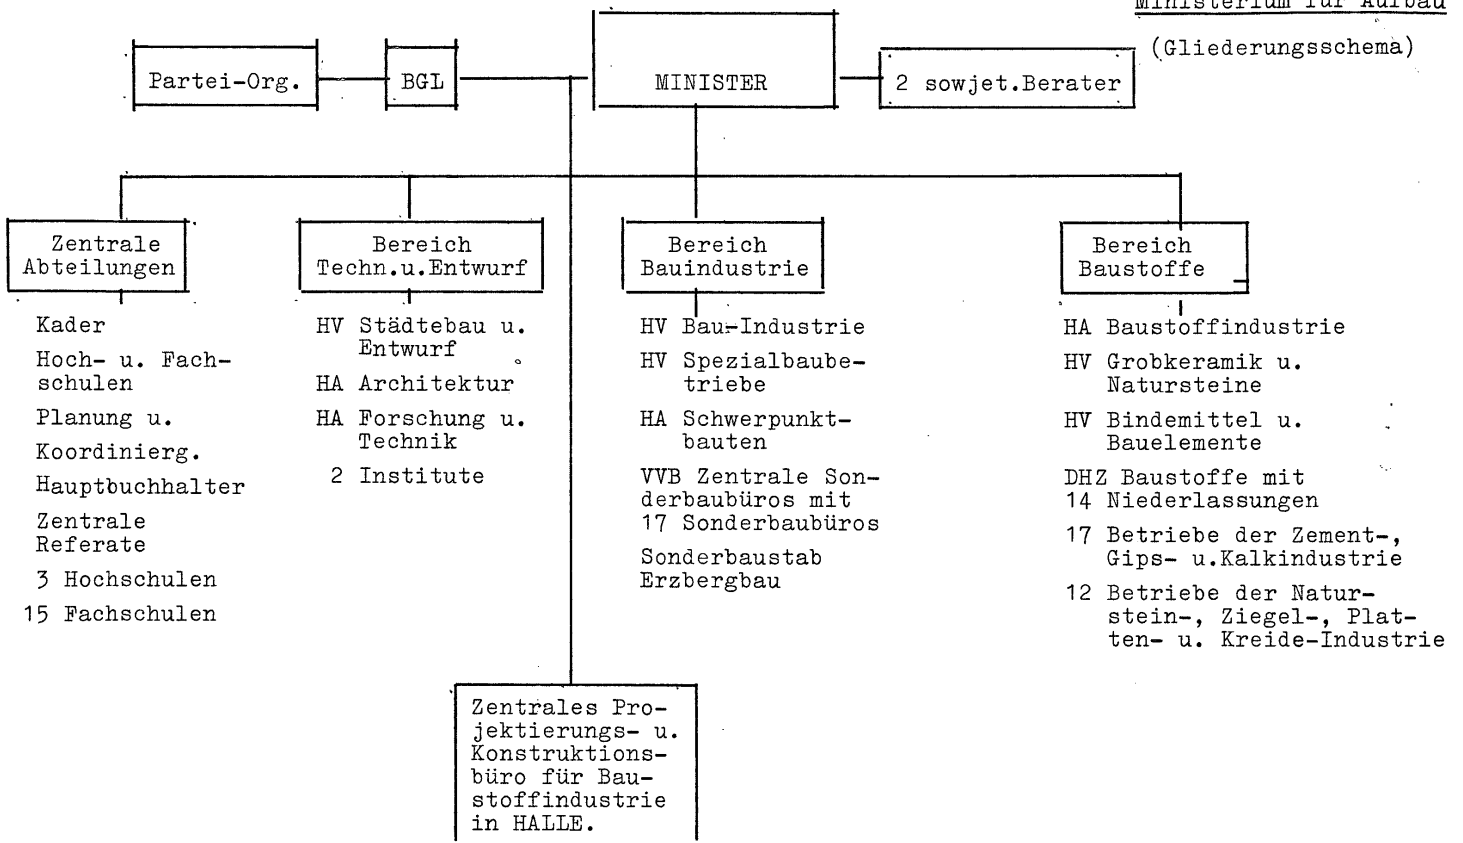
Ministerium für Aufbau

(Gliederungsschema)

Partei-Org.

BGL

MINISTER

2 sowjet.Berater

Zentrale Abteilungen

Kader

Hoch- u. Fachschulen

Planung u. Koordinierg.

Hauptbuchhalter

Zentrale Referate

3 Hochschulen

15 Fachschulen

Bereich Techn.u.Entwurf

HV Städtebau u. Entwurf

HA Architektur

HA Forschung u. Technik

2 Institute

Bereich Bauindustrie

HV Bau-Industrie

HV Spezialbaubetriebe

HA Schwerpunktbauten

VVB Zentrale Sonderbaubüros mit 17 Sonderbaubüros

Sonderbaustab Erzbergbau

Bereich Baustoffe

HA Baustoffindustrie

HV Grobkeramik u. Natursteine

HV Bindemittel u. Bauelemente

DHZ Baustoffe mit 14 Niederlassungen

17 Betriebe der Zement-, Gips- u.Kalkindustrie

12 Betriebe der Naturstein-, Ziegel-, Platten- u. Kreide-Industrie

Zentrales Projektierungs- u. Konstruktionsbüro für Baustoffindustrie in HALLE.